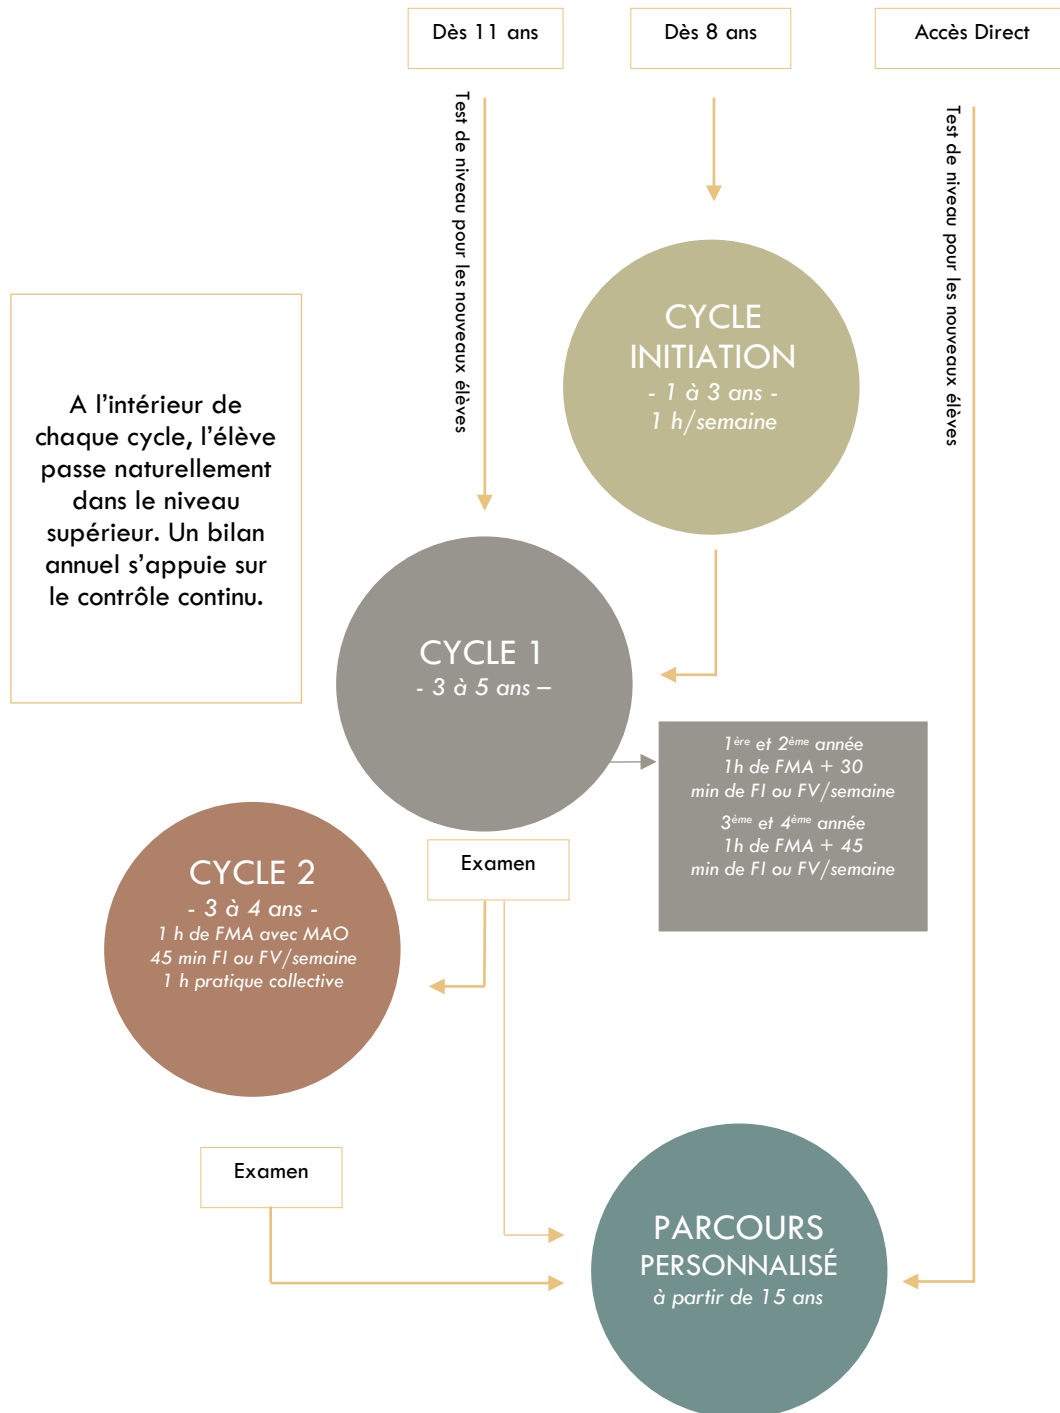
Dès 11 ans

Dès 8 ans

Accès Direct

Test de niveau pour les nouveaux élèves

Test de niveau pour les nouveaux élèves

A l'intérieur de chaque cycle, l'élève passe naturellement dans le niveau supérieur. Un bilan annuel s'appuie sur le contrôle continu.

CYCLE INITIATION
- 1 à 3 ans -
1 h/semaine

CYCLE 1
- 3 à 5 ans –

$1^{ère}$ et $2^{ème}$ année
1h de FMA + 30 min de FI ou FV/semaine
$3^{ème}$ et $4^{ème}$ année
1h de FMA + 45 min de FI ou FV/semaine

Examen

CYCLE 2
- 3 à 4 ans -
1 h de FMA avec MAO
45 min FI ou FV/semaine
1 h pratique collective

Examen

PARCOURS PERSONNALISÉ
à partir de 15 ans